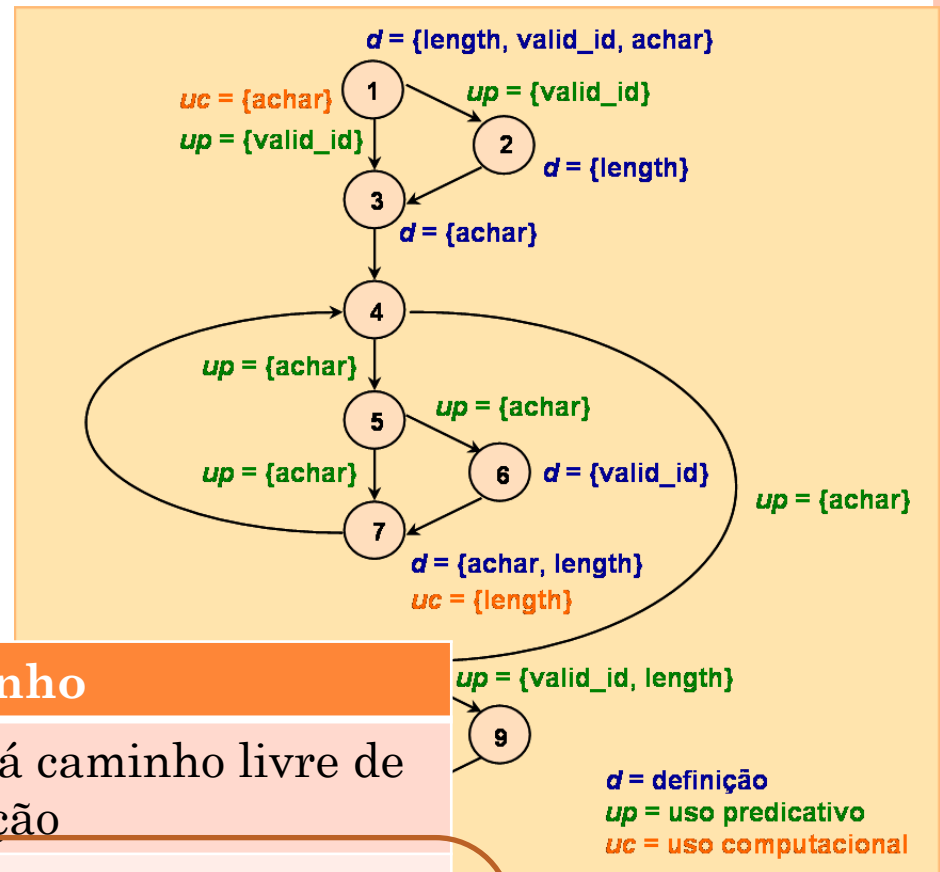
$d$ = {length, valid_id, achar}

1

$uc$ = {achar}

$up$ = {valid_id}

$up$ = {valid_id}

2

$d$ = {length}

3

$d$ = {achar}

4

$up$ = {achar}

5

$up$ = {achar}

$up$ = {achar}

6

$d$ = {valid_id}

$up$ = {achar}

7

$d$ = {achar, length}

$uc$ = {length}

nho

$up$ = {valid_id, length}

9

á caminho livre de ção

$d$ = definição
$up$ = uso predicativo
$uc$ = uso computacional